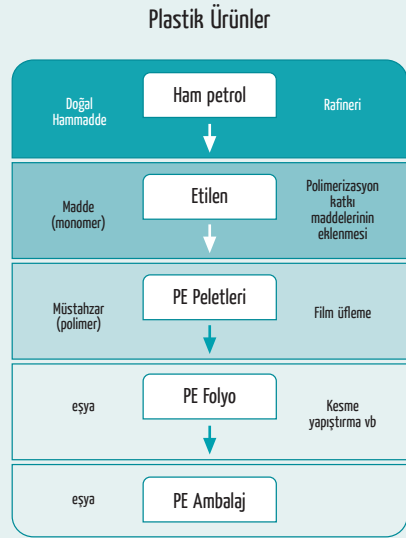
Plastik Ürünler

Doğal Hammadde

Ham petrol

Rafineri

Madde (monomer)

Etilen

Polimerizasyon katkı maddelerinin eklenmesi

Müstahzar (polimer)

PE Peletleri

Film üfleme

eşya

PE Folyo

Kesme yapıştırma vb

eşya

PE Ambalaj